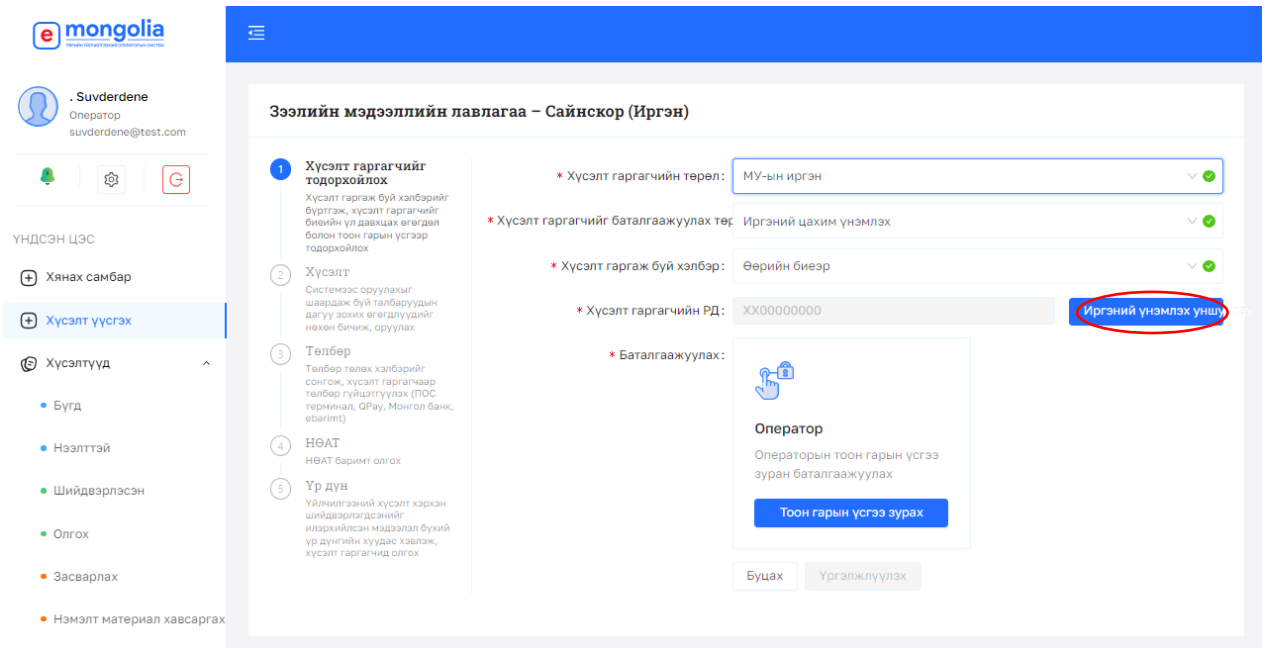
e mongolia
ТӨРИЙН ҮЙЛЧИЛГЭЭНИЙ ЦАХИМ СИСТЕМ

. Suvderdene
Оператор
suvderdene@test.com

ҮНДСЭН ЦЭС
Хянах самбар
Хүсэлт үүсгэх
Хүсэлтүүд
Бүгд
Нээлттэй
Шийдвэрлэсэн
Олгох
Засварлах
Нэмэлт материал хавсаргах

Зээлийн мэдээллийн лавлагаа – Сайнскор (Иргэн)

1 Хүсэлт гаргагчийг тодорхойлох
Хүсэлт гаргаж буй хэлбэрийг бүртгэж, хүсэлт гаргагчийг биеийн үл давхцах өгөгдөл болон тоон гарын үсгээр тодорхойлох

2 Хүсэлт
Системээс оруулахыг шаардаж буй талбаруудын дагуу зохих өгөгдлүүдийг нөхөн бичиж, оруулах

3 Төлбөр
Төлбөр төлөх хэлбэрийг сонгож, хүсэлт гаргагчаар төлбөр гүйцэтгүүлэх (ПОС терминал, QPay, Монгол банк, ebarimt)

4 НӨАТ
НӨАТ баримт олгох

5 Үр дүн
Үйлчилгээний хүсэлт хэрхэн шийдвэрлэгдсэнийг илэрхийлсэн мэдээлэл бүхий үр дүнгийн хуудас хэвлэж, хүсэлт гаргагчид олгох

* Хүсэлт гаргагчийн төрөл: МУ-ын иргэн
* Хүсэлт гаргагчийг баталгаажуулах төр Иргэний цахим үнэмлэх
* Хүсэлт гаргаж буй хэлбэр: Өөрийн биеэр
* Хүсэлт гаргагчийн РД: XX00000000 Иргэний үнэмлэх унш
* Баталгаажуулах:

Оператор
Операторын тоон гарын үсгээ зуран баталгаажуулах
Тоон гарын үсгээ зурах

Буцах Үргэлжлүүлэх